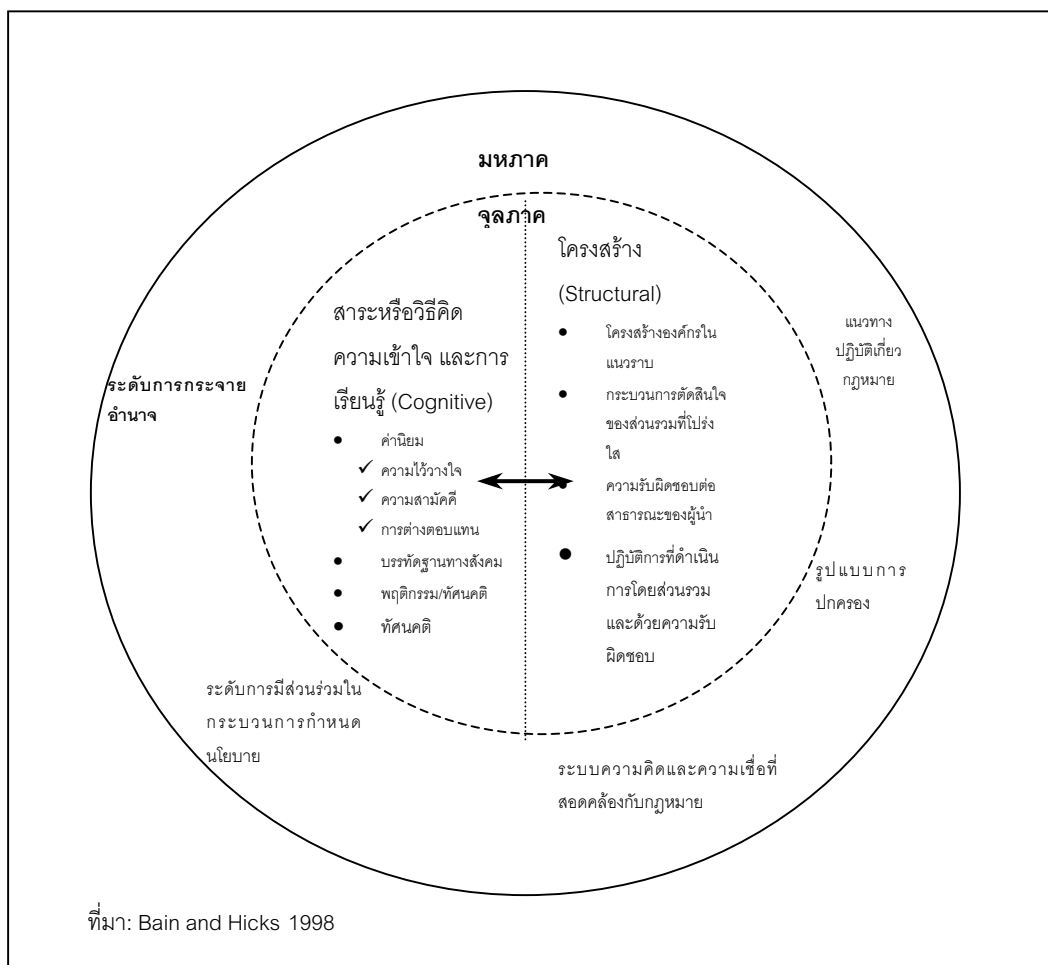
มหภาค

จุลภาค

สาระหรือวิธีคิด ความเข้าใจ และการเรียนรู้ (Cognitive)

- ค่านิยม
  - ✓ ความไว้วางใจ
  - ✓ ความสามัคคี
  - ✓ การต่างตอบแทน
- บรรทัดฐานทางสังคม
- พฤติกรรม/ทัศนคติ
- ทัศนคติ

โครงสร้าง (Structural)

- โครงสร้างองค์กรในแนวราบ
- กระบวนการตัดสินใจของส่วนรวมที่โปร่งใส
- ความรับผิดชอบต่อสาธารณะของผู้นำ
- ปฏิบัติการที่ดำเนินการโดยส่วนรวมและด้วยความรับผิดชอบ

ระดับการกระจายอำนาจ

แนวทางปฏิบัติเกี่ยวกฎหมาย

รูปแบบการปกครอง

ระดับการมีส่วนร่วมในกระบวนการกำหนดนโยบาย

ระบบความคิดและความเชื่อที่สอดคล้องกับกฎหมาย

ที่มา: Bain and Hicks 1998